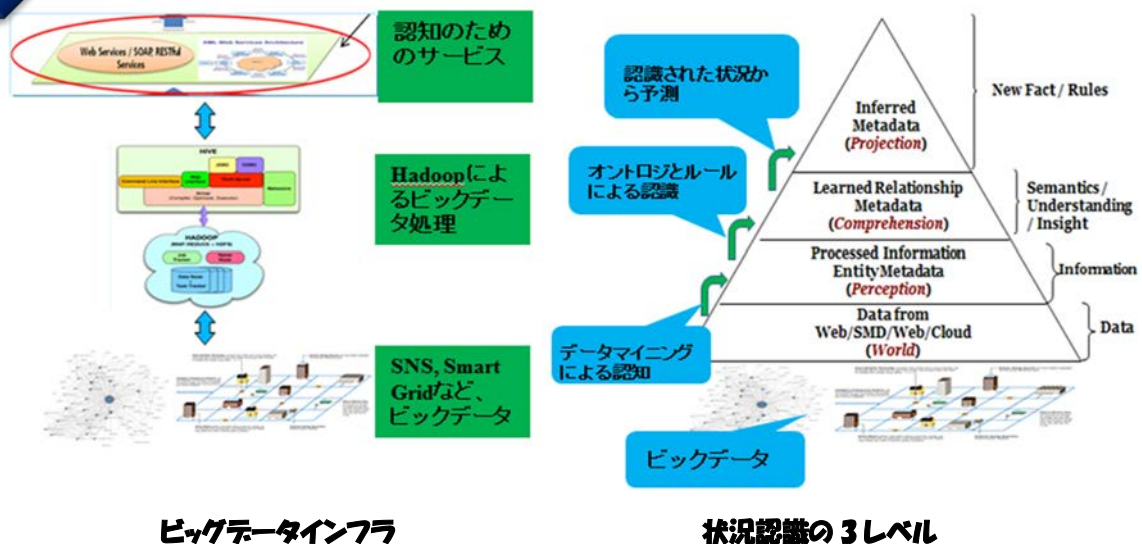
Web Services / SOAP, RESTful Services

XML Web Services Architecture

認知のためのサービス

HIVE

Hadoopによるビックデータ処理

HADOOP

SNS, Smart Gridなど、ビックデータ

ビッグデータインフラ

認識された状況から予測

オントロジとルールによる認識

データマイニングによる認知

ビックデータ

Inferred Metadata (Projection)

Learned Relationship Metadata (Comprehension)

Processed Information EntityMetadata (Perception)

Data from Web/SMD/Web/Cloud (World)

New Fact / Rules

Semantics / Understanding / Insight

Information

Data

状況認識の３レベル